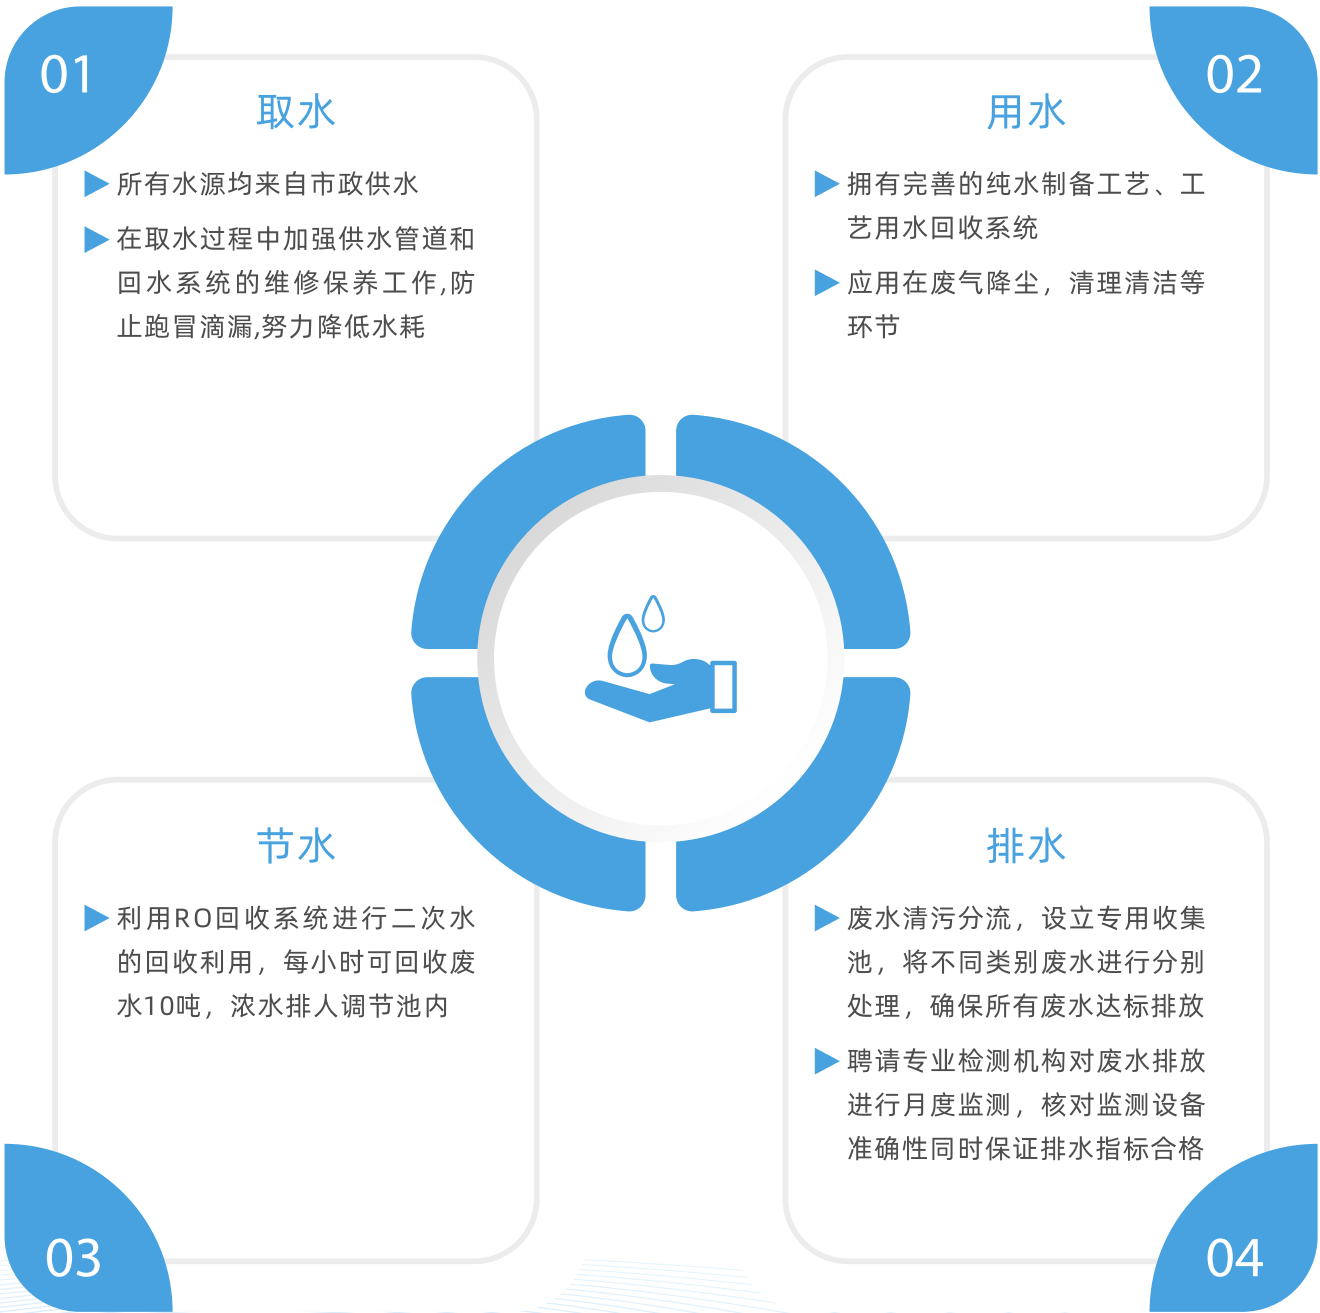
01

取水

所有水源均来自市政供水

在取水过程中加强供水管道和回水系统的维修保养工作,防止跑冒滴漏,努力降低水耗

02

用水

拥有完善的纯水制备工艺、工艺用水回收系统

应用在废气降尘，清理清洁等环节

节水

利用RO回收系统进行二次水的回收利用，每小时可回收废水10吨，浓水排人调节池内

03

排水

废水清污分流，设立专用收集池，将不同类别废水进行分别处理，确保所有废水达标排放

聘请专业检测机构对废水排放进行月度监测，核对监测设备准确性同时保证排水指标合格

04